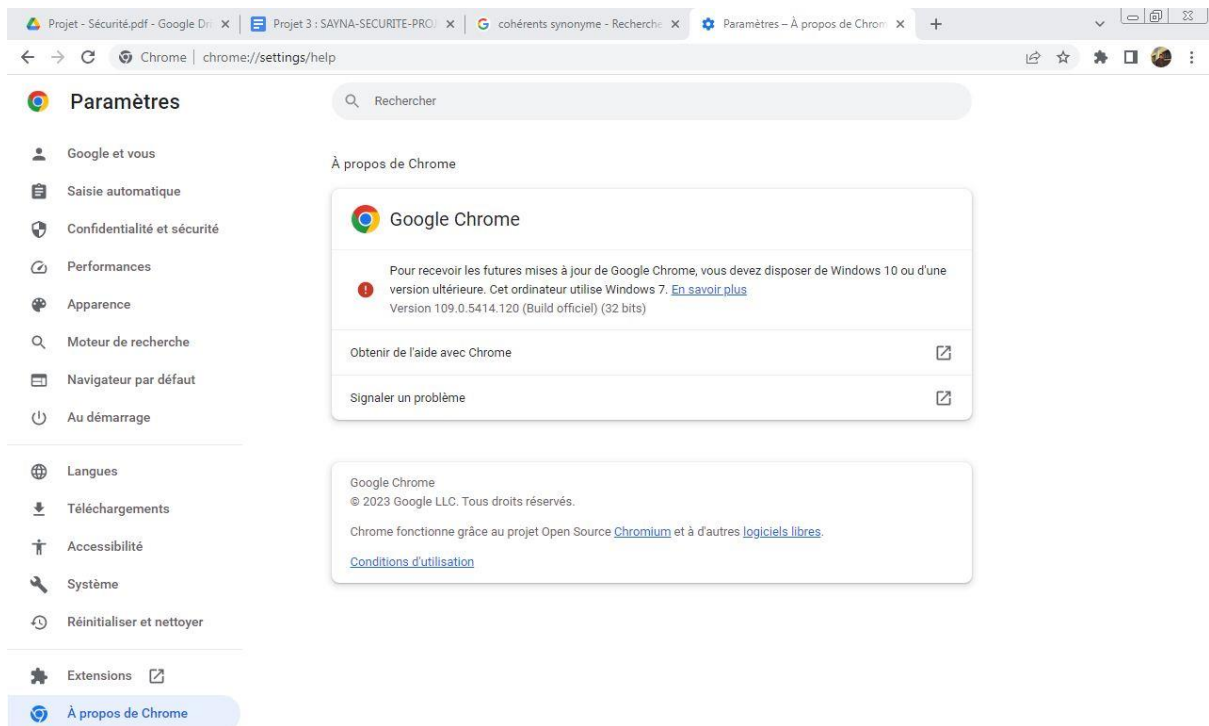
Projet - Sécurité.pdf - Google Dr ×
Projet 3 : SAYNA-SECURITE-PRO ×
cohérents synonyme - Recherche ×
Paramètres – À propos de Chrom ×
+

Chrome | chrome://settings/help

Paramètres

Rechercher

Google et vous
Saisie automatique
Confidentialité et sécurité
Performances
Apparence
Moteur de recherche
Navigateur par défaut
Au démarrage
Langues
Téléchargements
Accessibilité
Système
Réinitialiser et nettoyer
Extensions
À propos de Chrome

À propos de Chrome

Google Chrome

Pour recevoir les futures mises à jour de Google Chrome, vous devez disposer de Windows 10 ou d'une version ultérieure. Cet ordinateur utilise Windows 7. En savoir plus
Version 109.0.5414.120 (Build officiel) (32 bits)

Obtenir de l'aide avec Chrome

Signaler un problème

Google Chrome
© 2023 Google LLC. Tous droits réservés.

Chrome fonctionne grâce au projet Open Source Chromium et à d'autres logiciels libres.

Conditions d'utilisation